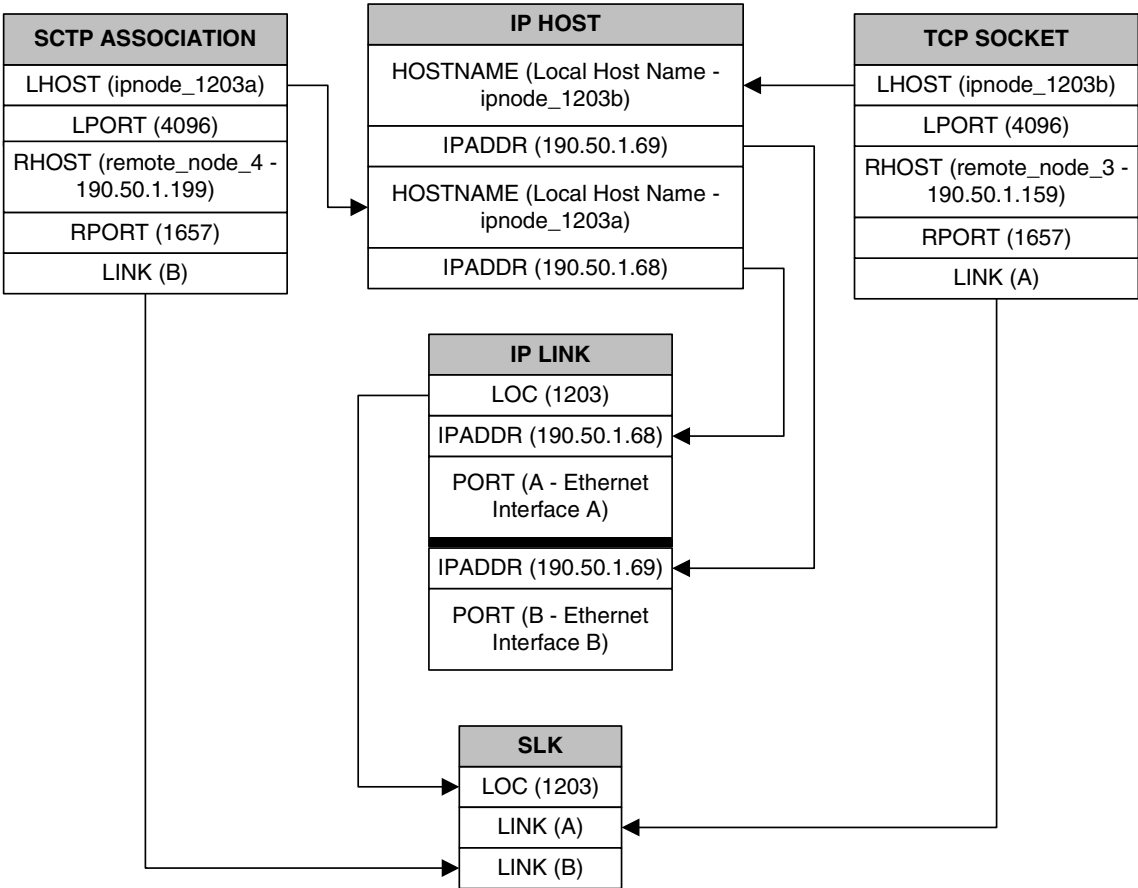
SCTP ASSOCIATION

LHOST (ipnode_1203a)

LPORT (4096)

RHOST (remote_node_4 - 190.50.1.199)

RPORT (1657)

LINK (B)

IP HOST

HOSTNAME (Local Host Name - ipnode_1203b)

IPADDR (190.50.1.69)

HOSTNAME (Local Host Name - ipnode_1203a)

IPADDR (190.50.1.68)

TCP SOCKET

LHOST (ipnode_1203b)

LPORT (4096)

RHOST (remote_node_3 - 190.50.1.159)

RPORT (1657)

LINK (A)

IP LINK

LOC (1203)

IPADDR (190.50.1.68)

PORT (A - Ethernet Interface A)

IPADDR (190.50.1.69)

PORT (B - Ethernet Interface B)

SLK

LOC (1203)

LINK (A)

LINK (B)